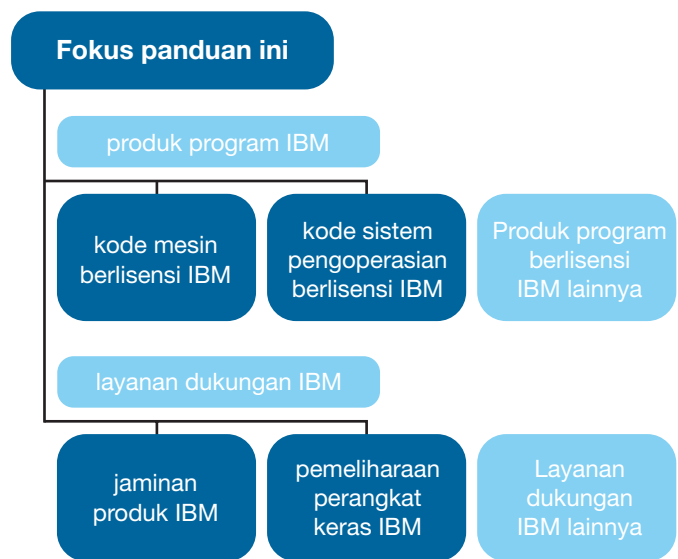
Fokus panduan ini

produk program IBM

kode mesin berlisensi IBM

kode sistem pengoperasian berlisensi IBM

Produk program berlisensi IBM lainnya

layanan dukungan IBM

jaminan produk IBM

pemeliharaan perangkat keras IBM

Layanan dukungan IBM lainnya